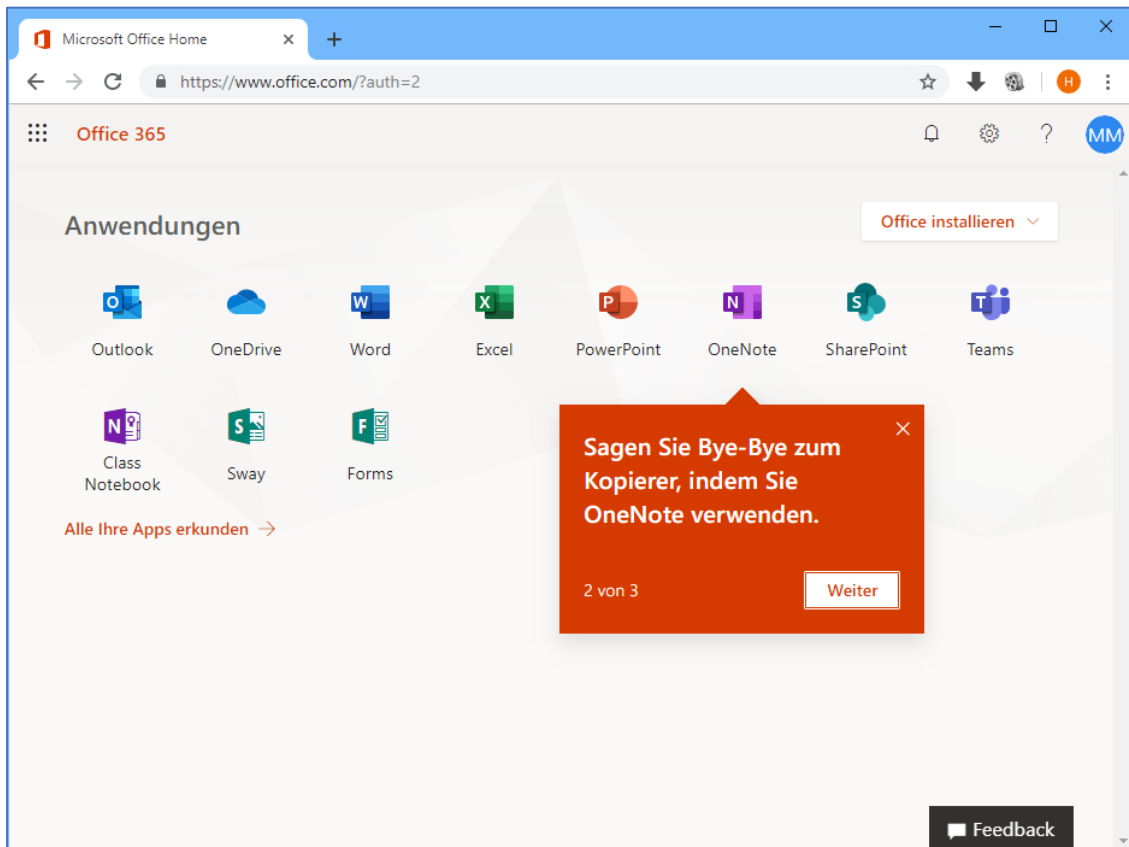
Microsoft Office Home

https://www.office.com/?auth=2

H

Office 365

MM

Anwendungen

Office installieren

O Outlook

OneDrive

W Word

X Excel

P PowerPoint

N OneNote

S SharePoint

T Teams

N Class Notebook

S Sway

F Forms

Alle Ihre Apps erkunden →

Sagen Sie Bye-Bye zum Kopierer, indem Sie OneNote verwenden.

2 von 3

Weiter

Feedback